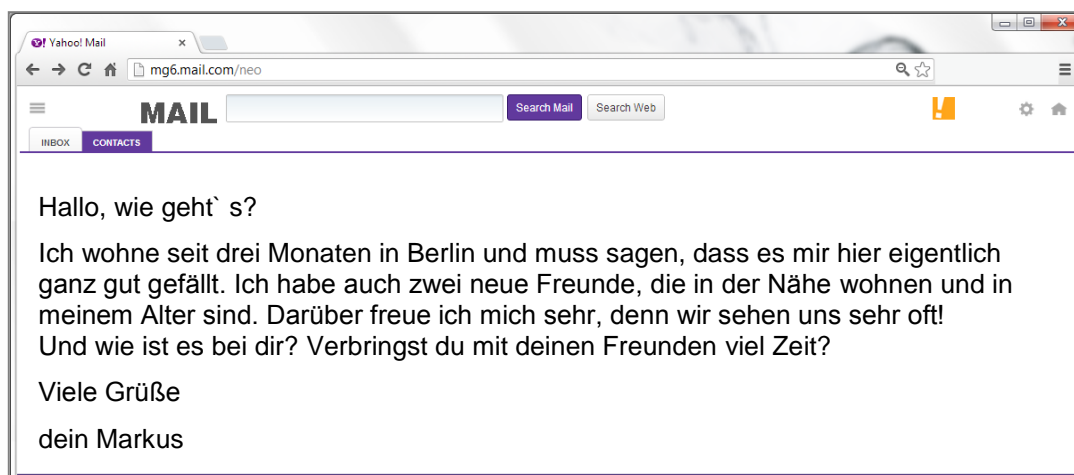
Yahoo! Mail ×

mg6.mail.com/neo

MAIL Search Mail Search Web

INBOX CONTACTS

Hallo, wie geht` s?

Ich wohne seit drei Monaten in Berlin und muss sagen, dass es mir hier eigentlich ganz gut gefällt. Ich habe auch zwei neue Freunde, die in der Nähe wohnen und in meinem Alter sind. Darüber freue ich mich sehr, denn wir sehen uns sehr oft! Und wie ist es bei dir? Verbringst du mit deinen Freunden viel Zeit?

Viele Grüße

dein Markus